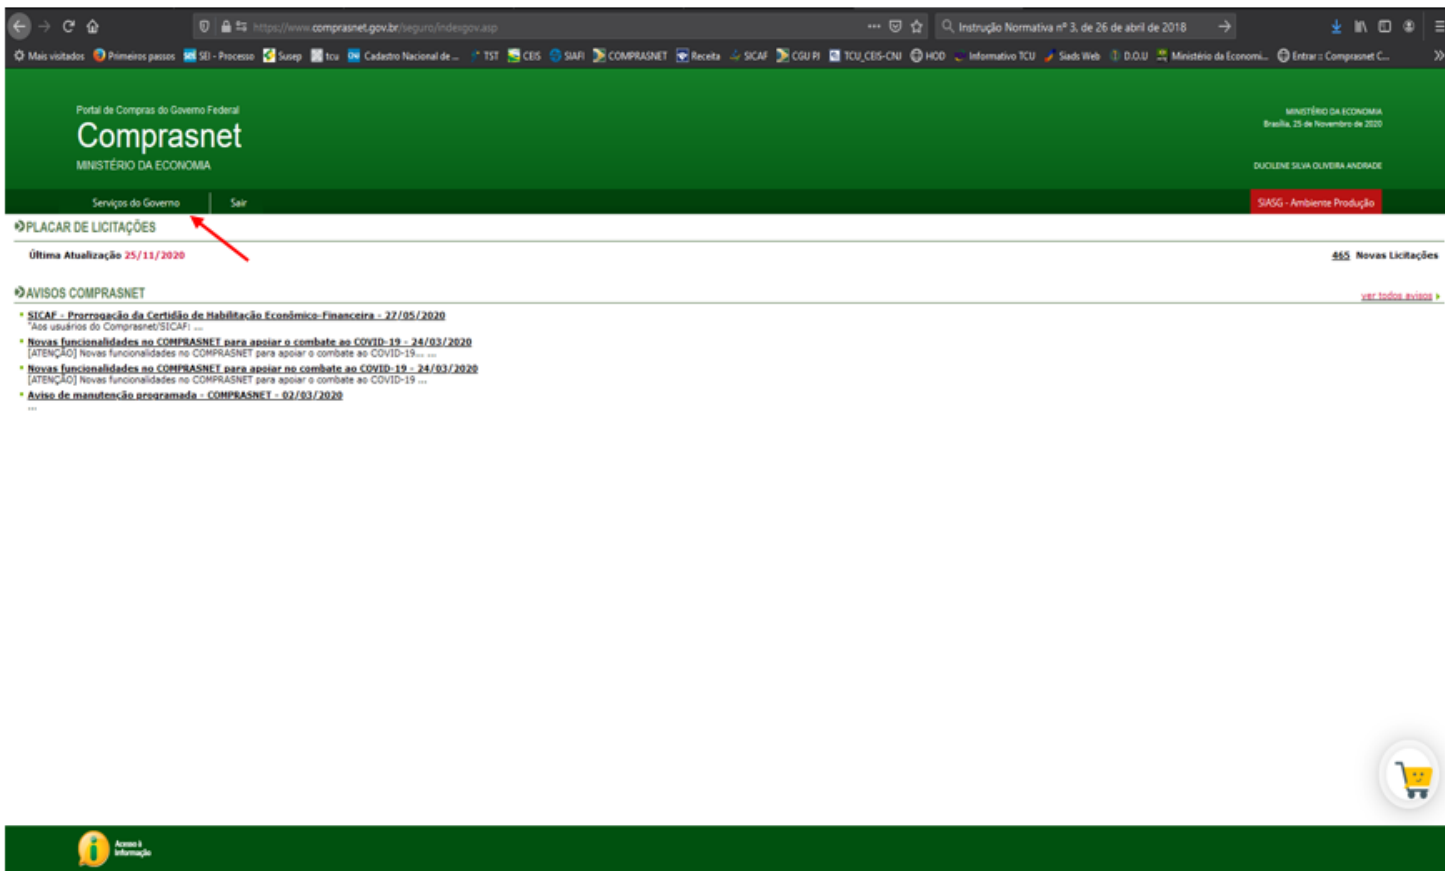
https://www.comprasnet.gov.br/seguro/indexgov.asp

Instrução Normativa nº 3, de 26 de abril de 2018

Mais visitados Primeiros passos SEI - Processo Susep tcu Cadastro Nacional de ... TST CEIS SIAFI COMPRASNET Receita SICAF CGU PI TCU_CEIS-CNJ HOD Informativo TCU Siads Web D.O.U Ministério da Economi... Entrar :: Comprasnet C...

Portal de Compras do Governo Federal
Comprasnet
MINISTÉRIO DA ECONOMIA

MINISTÉRIO DA ECONOMIA
Brasília, 25 de Novembro de 2020

DUCILENE SILVA OLIVEIRA ANDRADE

Serviços do Governo | Sair

SIASG - Ambiente Produção

PLACAR DE LICITAÇÕES

Última Atualização 25/11/2020

465 Novas Licitações

AVISOS COMPRASNET

ver todos avisos

SICAF - Prorrogação da Certidão de Habilitação Econômico-Financeira - 27/05/2020
"Aos usuários do Comprasnet/SICAF: ...

Novas funcionalidades no COMPRASNET para apoiar o combate ao COVID-19 - 24/03/2020
[ATENÇÃO] Novas funcionalidades no COMPRASNET para apoiar o combate ao COVID-19... ...

Novas funcionalidades no COMPRASNET para apoiar no combate ao COVID-19 - 24/03/2020
[ATENÇÃO] Novas funcionalidades no COMPRASNET para apoiar o combate ao COVID-19 ...

Aviso de manutenção programada - COMPRASNET - 02/03/2020
...

Acesso à Informação